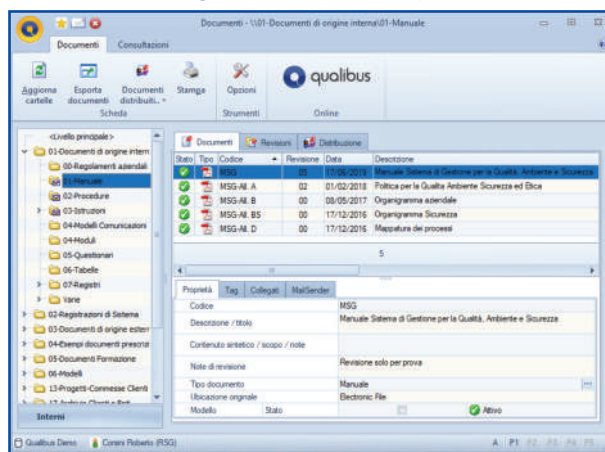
Documenti - \\01-Documenti di origine interna\01-Manuale

Documenti
Consultazioni

Aggiorna cartelle
Esporta documenti
Documenti distribuiti...
Stampa
Scheda
Opzioni
Strumenti
qualibus
Online

<Livello principale>
01-Documenti di origine intern
00-Regolamenti aziendali
01-Manuale
02-Procedure
03-Istruzioni
04-Modelli Comunicazioni
04-Moduli
05-Questionari
06-Tabelle
07-Registri
Varie
02-Registrazioni di Sistema
03-Documenti di origine ester
04-Esempi documenti prescrit
05-Documenti Formazione
06-Modelli
13-Progetti-Commesse Clienti
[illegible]
Interni

Documenti
Revisioni
Distribuzione

| Stato | Tipo | Codice | Revisione | Data | Descrizione |
|---|---|---|---|---|---|
| | | MSG | 05 | 17/06/2018 | Manuale Sistema di Gestione per la Qualità, Ambiente e Sicurezza |
| | | MSG-All. A | 02 | 01/02/2018 | Politica per la Qualità Ambiente Sicurezza ed Etica |
| | | MSG-All. B | 00 | 08/05/2017 | Organigramma aziendale |
| | | MSG-All. BS | 00 | 17/12/2016 | Organigramma Sicurezza |
| | | MSG-All. D | 00 | 17/12/2016 | Mappatura dei processi |

5

Proprietà
Tag
Collegati
MailSender

| | |
|---|---|
| Codice | MSG |
| Descrizione / titolo | Manuale Sistema di Gestione per la Qualità, Ambiente e Sicurezza |
| Contenuto sintetico / scopo / note | |
| Note di revisione | Revisione solo per prova |
| Tipo documento | Manuale |
| Ubicazione originale | Electronic File |
| Modello | Stato | Attivo |

Qualibus Demo
Coreni Roberto (RSG)
A P1 P2 P3 P4 P5